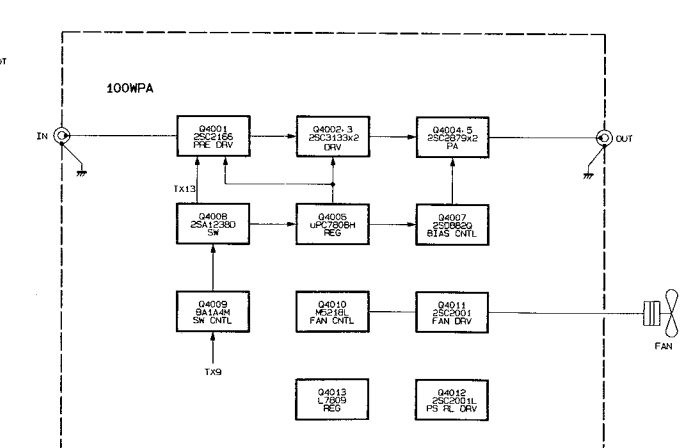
OT

100WPA

IN

Q4001
2SC2166
PRE DRV

Q4002,3
2SC3133x2
DRV

Q4004,5
2SC2879x2
PA

OUT

Tx13

Q4008
2SA1238D
SW

Q4006
uPC780BH
REG

Q4007
2SC8820
BIAS CNTL

Q4009
9A1A4M
SW CNTL

Q4010
M5218L
FAN CNTL

Q4011
2SC2001
FAN DRV

FAN

TX9

Q4013
L7809
REG

Q4012
2SC2001L
PS RL DRV